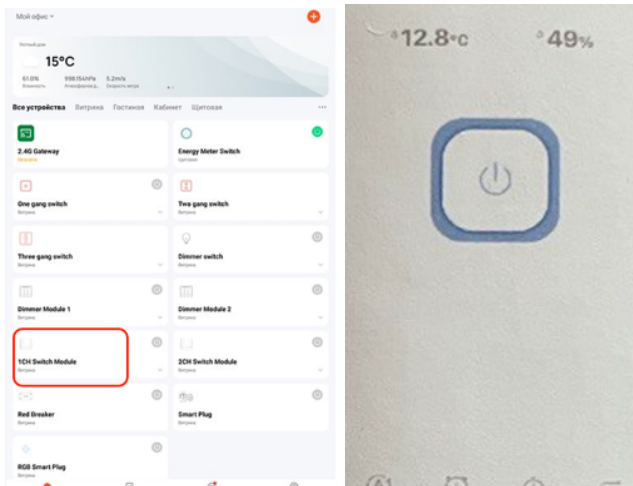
Мой офис

Уютный дом
15°C
61.0% Влажность
998.15 hPa Атмосферное д.
5.2 m/s Скорость ветра

Все устройства Витрина Гостиная Кабинет Щитовая

2.4G Gateway
Оффлайн

Energy Meter Switch
Щитовая

One gang switch
Витрина

Two gang switch
Витрина

Three gang switch
Витрина

Dimmer switch
Витрина

Dimmer Module 1
Витрина

Dimmer Module 2
Витрина

1CH Switch Module
Витрина

2CH Switch Module
Витрина

Red Breaker
Витрина

Smart Plug
Витрина

RGB Smart Plug
Витрина

12.8°C
49%